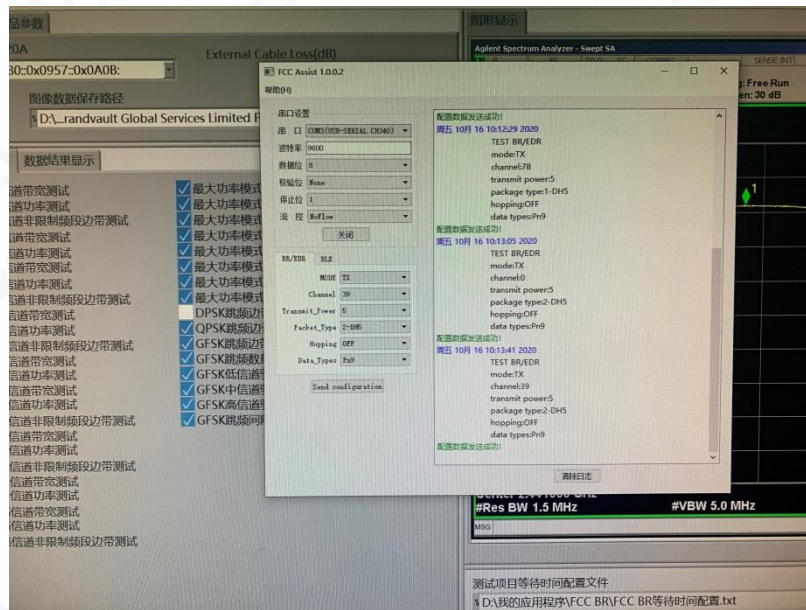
品参数
20A
30::0x0957::0x0A0B:
External Cable Loss(dB)
图像数据保存路径
D:\...randvault Global Services Limited F
数据结果显示
道带宽测试
道功率测试
信道非限制频段边带测试
道带宽测试
道功率测试
道带宽测试
道功率测试
信道非限制频段边带测试
信道带宽测试
信道功率测试
信道非限制频段边带测试
信道带宽测试
信道功率测试
信道带宽测试
信道功率测试
信道非限制频段边带测试
信道带宽测试
信道功率测试
信道非限制频段边带测试
信道带宽测试
信道功率测试
信道带宽测试
信道功率测试
信道非限制频段边带测试
最大功率模式
最大功率模式
最大功率模式
最大功率模式
最大功率模式
最大功率模式
最大功率模式
最大功率模式
DPSK跳频边
QPSK跳频边
GFSK跳频边
GFSK跳频数
GFSK低信道
GFSK中信道
GFSK高信道
GFSK跳频间
图形显示
Agilent Spectrum Analyzer - Swept SA
: Free Run
en: 30 dB
1
Center 2.44 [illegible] GHz
#Res BW 1.5 MHz
#VBW 5.0 MHz
MSG
FCC Assist 1.0.0.2
帮助(H)
串口设置
串 口 COM3(USB-SERIAL CH340)
波特率 9600
数据位 8
校验位 None
停止位 1
流 控 NoFlow
关闭
BR/EDR BLE
MODE TX
Channel 39
Transmit_Power 5
Packet_Type 2-DH5
Hopping OFF
Data_Types Pn9
Send configuration
配置数据发送成功!
周五 10月 16 10:12:29 2020
TEST BR/EDR
mode:TX
channel:78
transmit power:5
package type:1-DH5
hopping:OFF
data types:Pn9
配置数据发送成功!
周五 10月 16 10:13:05 2020
TEST BR/EDR
mode:TX
channel:0
transmit power:5
package type:2-DH5
hopping:OFF
data types:Pn9
配置数据发送成功!
周五 10月 16 10:13:41 2020
TEST BR/EDR
mode:TX
channel:39
transmit power:5
package type:2-DH5
hopping:OFF
data types:Pn9
配置数据发送成功!
清除日志
测试项目等待时间配置文件
D:\我的应用程序\FCC BR\FCC BR等待时间配置.txt